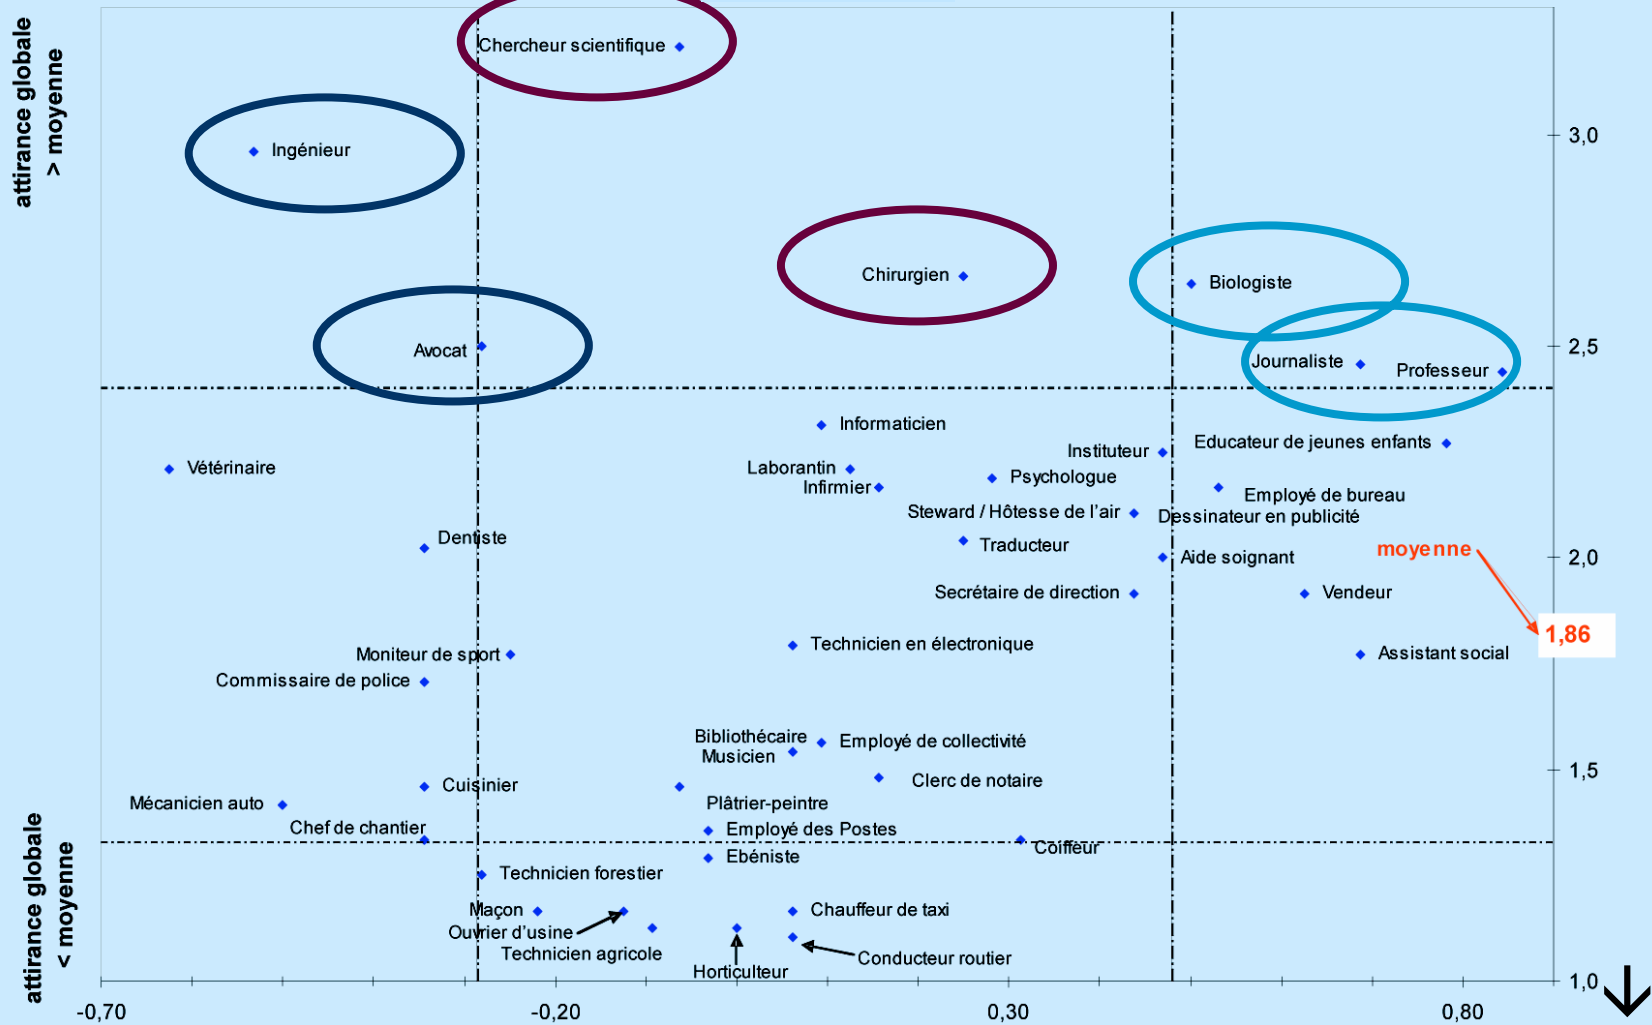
attirance globale > moyenne

Chercheur scientifique

Ingénieur

Chirurgien

Biologiste

Avocat

Journaliste

Professeur

Informaticien

Instituteur

Educateur de jeunes enfants

Vétérinaire

Laborantin

Infirmier

Psychologue

Employé de bureau

Steward / Hôtesse de l'air

Dessinateur en publicité

Dentiste

Traducteur

Aide soignant

moyenne

Secrétaire de direction

Vendeur

1,86

Technicien en électronique

Moniteur de sport

Assistant social

Commissaire de police

Bibliothécaire

Musicien

Employé de collectivité

Clerc de notaire

Cuisinier

Mécanicien auto

Plâtrier-peintre

Chef de chantier

Employé des Postes

Coiffeur

Ebéniste

Technicien forestier

Maçon

Chauffeur de taxi

Ouvrier d'usine

Technicien agricole

Conducteur routier

Horticulteur

attirance globale < moyenne

3,0

2,5

2,0

1,5

1,0

-0,70

-0,20

0,30

0,80